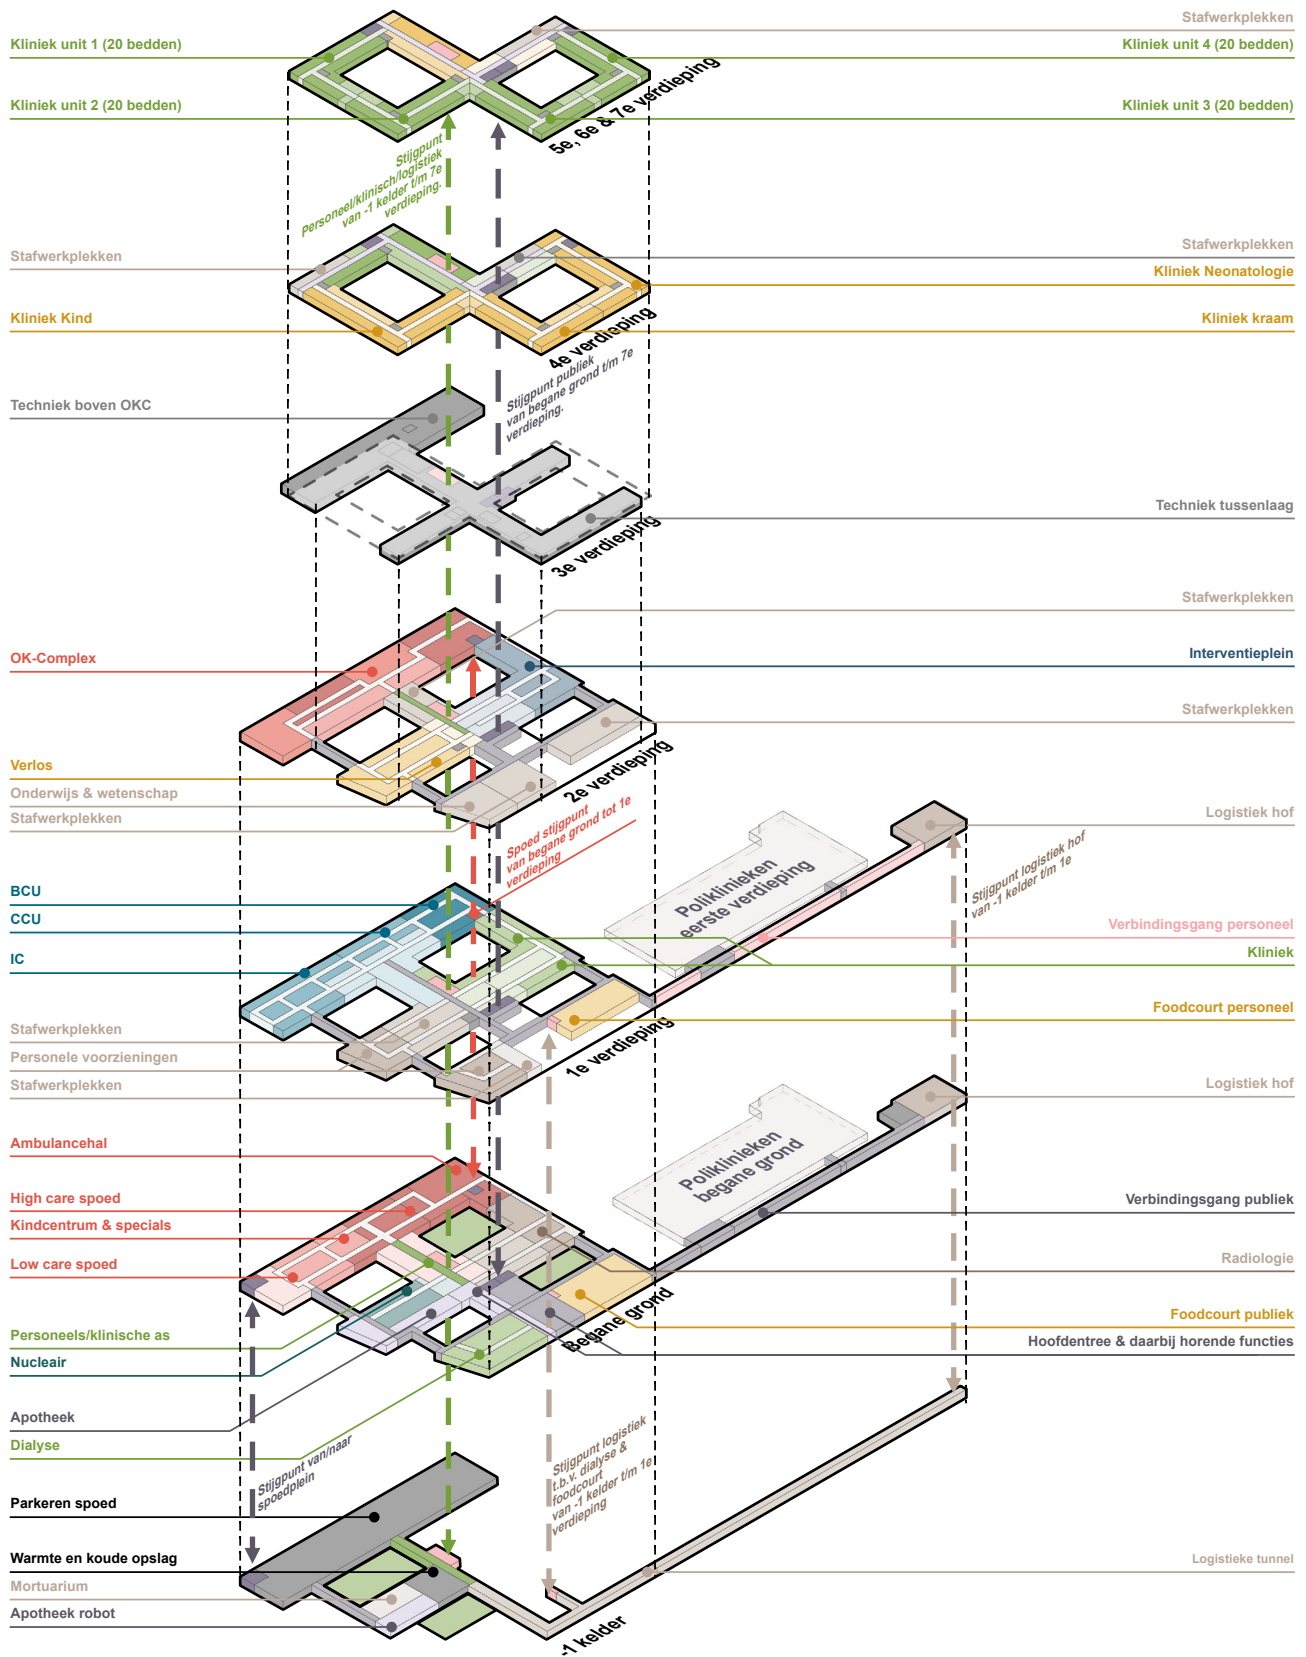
Stafwerkplekken
Kliniek unit 1 (20 bedden)
Kliniek unit 4 (20 bedden)
Kliniek unit 2 (20 bedden)
Kliniek unit 3 (20 bedden)
5e, 6e & 7e verdieping
Stijgpunt Personeel/klinisch/logistiek van -1 kelder t/m 7e verdieping.
Stafwerkplekken
Stafwerkplekken
Kliniek Neonatologie
Kliniek Kind
Kliniek kraam
4e verdieping
Stijgpunt publiek van begane grond t/m 7e verdieping.
Techniek boven OKC
Techniek tussenlaag
3e verdieping
Stafwerkplekken
OK-Complex
Interventieplein
Stafwerkplekken
Verlos
Onderwijs & wetenschap
Stafwerkplekken
2e verdieping
Spoed stijgpunt van begane grond tot 1e verdieping
Logistiek hof
Stijgpunt logistiek hof van -1 kelder t/m 1e
Poliklinieken eerste verdieping
BCU
CCU
IC
Verbindingsgang personeel
Kliniek
Foodcourt personeel
Stafwerkplekken
Personele voorzieningen
Stafwerkplekken
1e verdieping
Logistiek hof
Ambulancehal
Poliklinieken begane grond
High care spoed
Kindcentrum & specials
Verbindingsgang publiek
Low care spoed
Radiologie
Foodcourt publiek
Begane grond
Hoofdentree & daarbij horende functies
Personeels/klinische as
Nucleair
Apotheek
Dialyse
Stijgpunt van/naar spoedplein
Stijgpunt logistiek t.b.v. dialyse & foodcourt van -1 kelder t/m 1e verdieping
Parkeren spoed
Warmte en koude opslag
Logistieke tunnel
Mortuarium
Apotheek robot
-1 kelder